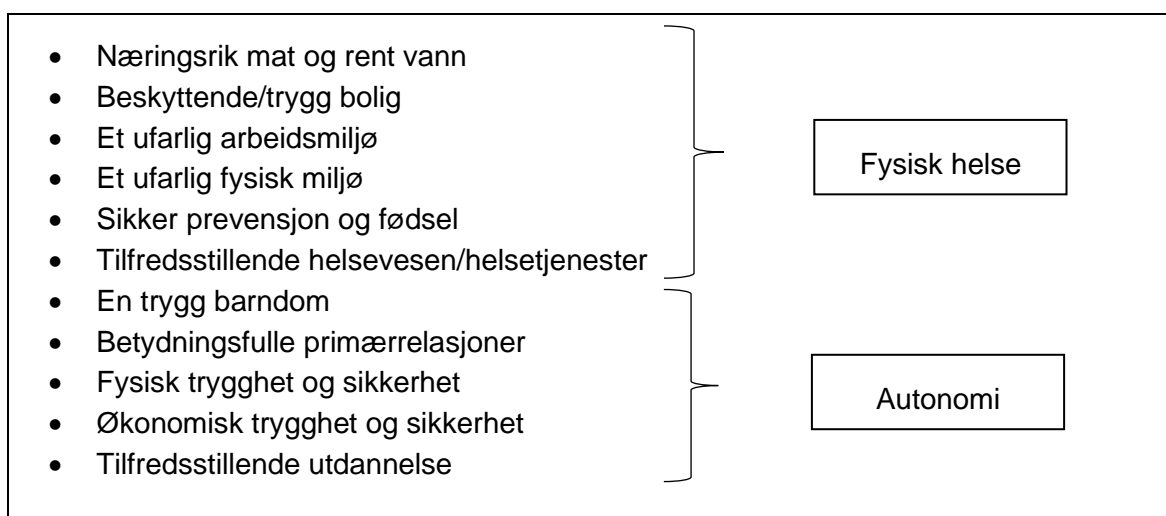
- Næringsrik mat og rent vann
- Beskyttende/trygg bolig
- Et ufarlig arbeidsmiljø
- Et ufarlig fysisk miljø
- Sikker prevensjon og fødsel
- Tilfredsstillende helsevesen/helsetjenester

Fysisk helse

- En trygg barndom
- Betydningsfulle primærrelasjoner
- Fysisk trygghet og sikkerhet
- Økonomisk trygghet og sikkerhet
- Tilfredsstillende utdannelse

Autonomi